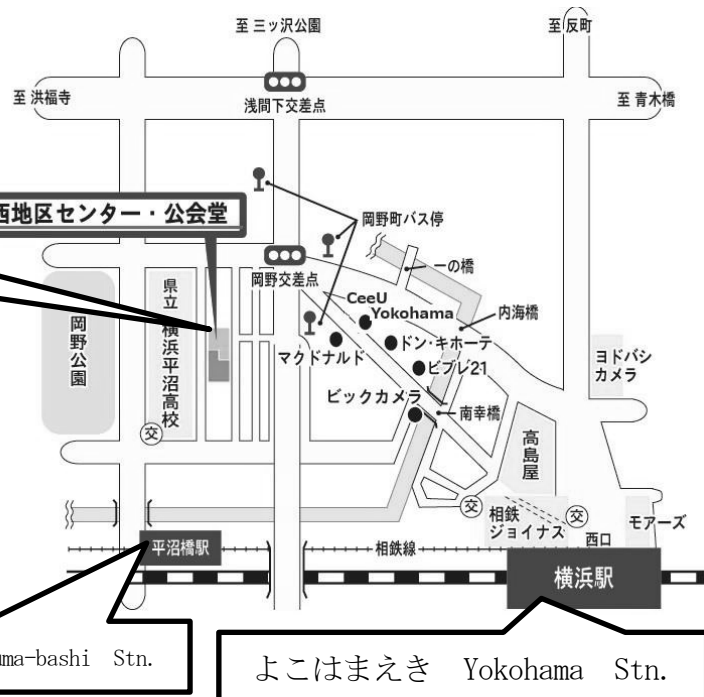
至 三ッ沢公園

至 反町

至 洪福寺

浅間下交差点

至 青木橋

西地区センター・公会堂

岡野町バス停

一の橋

岡野交差点

CeeU Yokohama

内海橋

岡野公園

県立横浜平沼高校

マクドナルド

ドン・キホーテ

ビブレ21

ヨドバシカメラ

ビックカメラ

南幸橋

高島屋

交

交

相鉄ジョイナス

交

西口

モアーズ

平沼橋駅

相鉄線

横浜駅

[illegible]uma-bashi Stn.

よこはまえき Yokohama Stn.